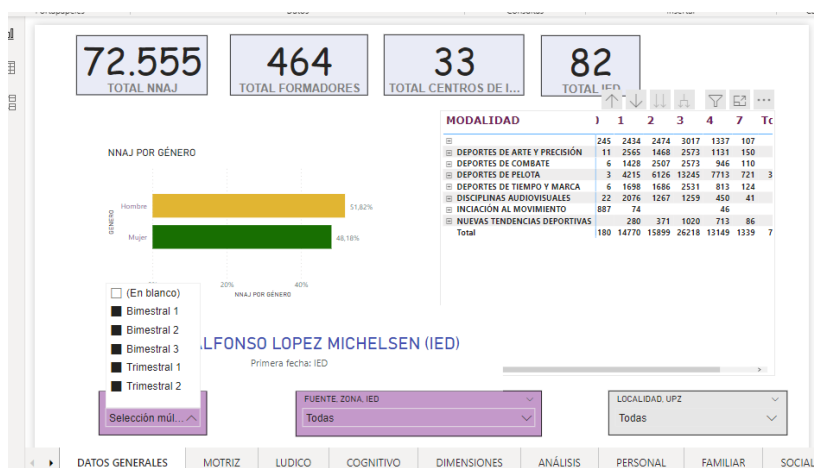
72.555
TOTAL NNAJ

464
TOTAL FORMADORES

33
TOTAL CENTROS DE I...

82
TOTAL IED

NNAJ POR GÉNERO

GÉNERO
Hombre 51,82%
Mujer 48,18%
20% 40%
NNAJ POR GÉNERO

| MODALIDAD | ) | 1 | 2 | 3 | 4 | 7 | To |
|---|---|---|---|---|---|---|---|
| ⊞ | 245 | 2434 | 2474 | 3017 | 1337 | 107 | |
| ⊞ DEPORTES DE ARTE Y PRECISIÓN | 11 | 2565 | 1468 | 2573 | 1131 | 150 | |
| ⊞ DEPORTES DE COMBATE | 6 | 1428 | 2507 | 2573 | 946 | 110 | |
| ⊞ DEPORTES DE PELOTA | 3 | 4215 | 6126 | 13245 | 7713 | 721 | 3 |
| ⊞ DEPORTES DE TIEMPO Y MARCA | 6 | 1698 | 1686 | 2531 | 813 | 124 | |
| ⊞ DISCIPLINAS AUDIOVISUALES | 22 | 2076 | 1267 | 1259 | 450 | 41 | |
| ⊞ INICIACIÓN AL MOVIMIENTO | 887 | 74 | | | 46 | | |
| ⊞ NUEVAS TENDENCIAS DEPORTIVAS | | 280 | 371 | 1020 | 713 | 86 | |
| Total | 180 | 14770 | 15899 | 26218 | 13149 | 1339 | 7 |

(En blanco)
Bimestral 1
Bimestral 2
Bimestral 3
Trimestral 1
Trimestral 2

ALFONSO LOPEZ MICHELSEN (IED)
Primera fecha: IED

Selección múl...

FUENTE, ZONA, IED
Todas

LOCALIDAD, UPZ
Todas

DATOS GENERALES | MOTRIZ | LUDICO | COGNITIVO | DIMENSIONES | ANÁLISIS | PERSONAL | FAMILIAR | SOCIAL